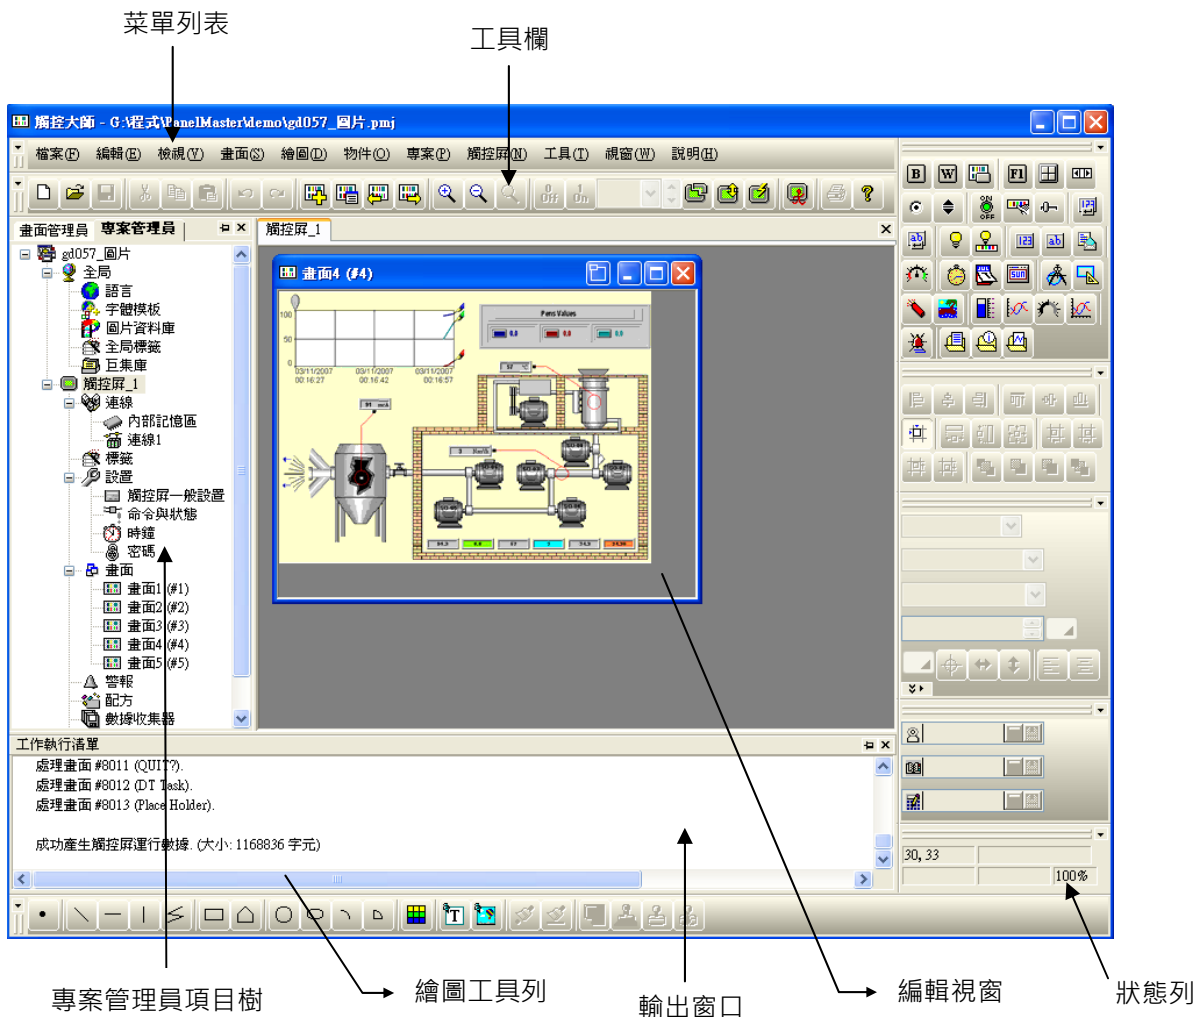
菜單列表

工具欄

觸控大師 - G:\程式\PanelMaster\demo\gd057_圖片.pmj

檔案(F) 編輯(E) 檢視(V) 畫面(S) 繪圖(D) 物件(O) 專案(P) 觸控屏(N) 工具(T) 視窗(W) 說明(H)

畫面管理員 專案管理員

觸控屏_1

gd057_圖片
全局
語言
字體模板
圖片資料庫
全局標籤
巨集庫
觸控屏_1
連線
內部記憶區
連線1
標籤
設置
觸控屏一般設置
命令與狀態
時鐘
密碼
畫面
畫面1 (#1)
畫面2 (#2)
畫面3 (#3)
畫面4 (#4)
畫面5 (#5)
警報
配方
數據收集器

畫面4 (#4)

100
50
0
03/11/2007 00:16:27
03/11/2007 00:16:42
03/11/2007 00:16:57

Pens Values

工作執行清單
處理畫面 #8011 (QUIT?).
處理畫面 #8012 (DT Task).
處理畫面 #8013 (Place Holder).

成功產生觸控屏運行數據. (大小: 1168836 字元)

30, 33
100%

專案管理員項目樹
繪圖工具列
輸出窗口
編輯視窗
狀態列